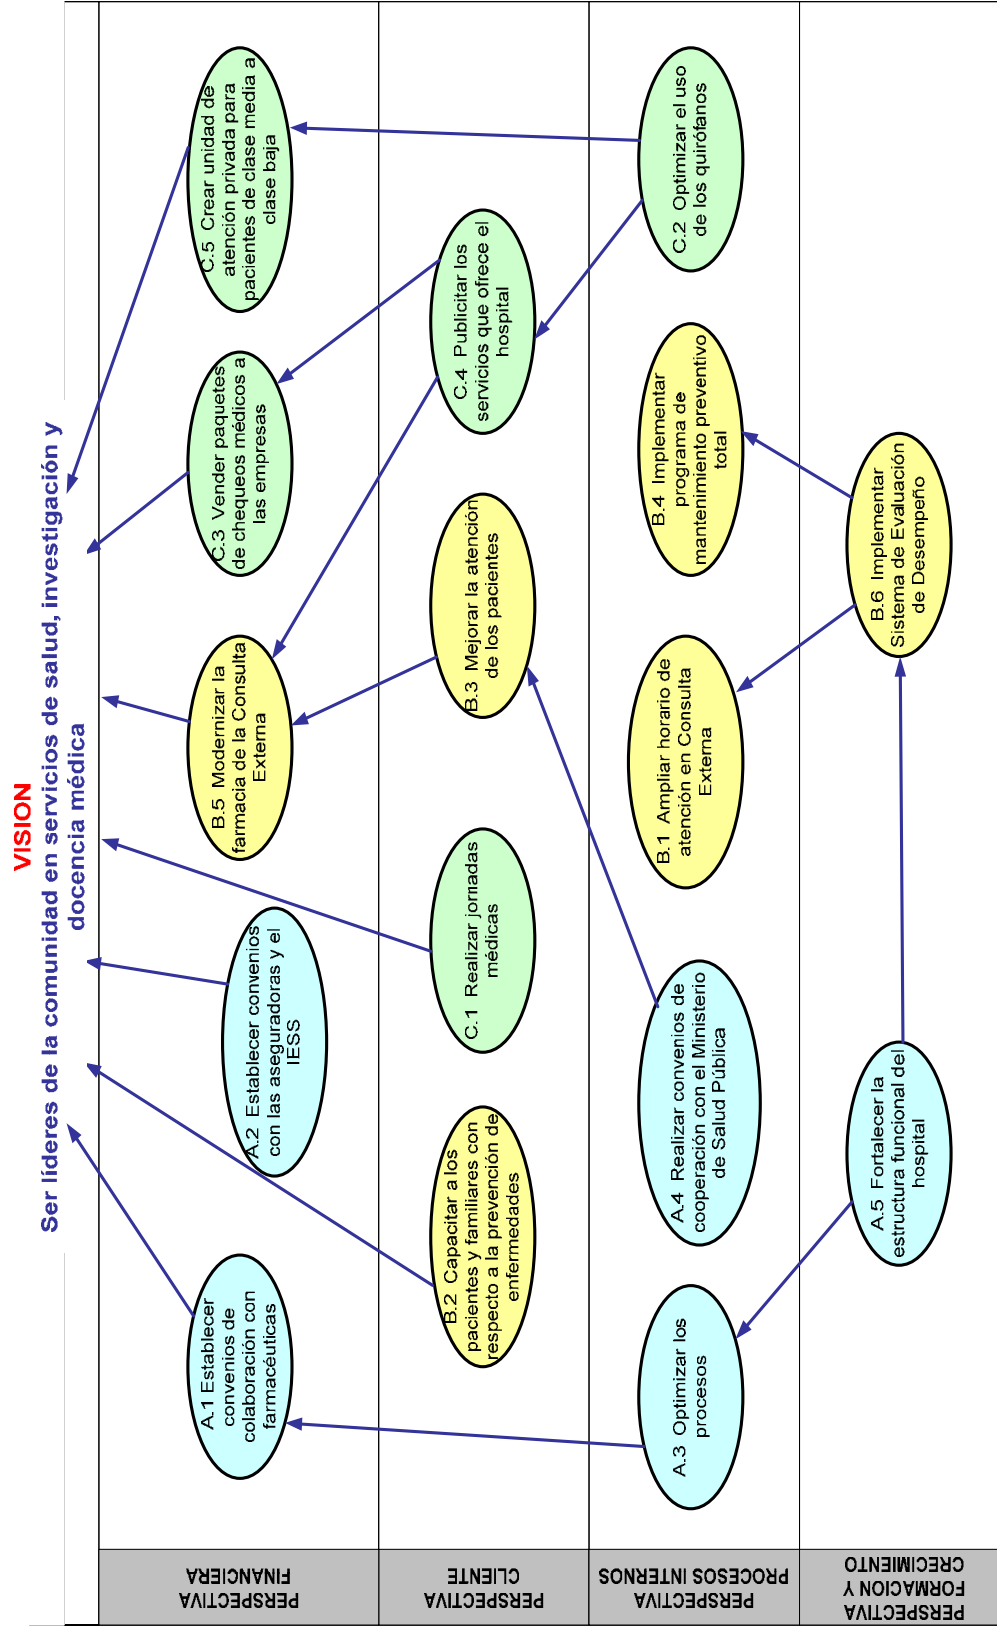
VISION
Ser líderes de la comunidad en servicios de salud, investigación y docencia médica

PERSPECTIVA FINANCIERA

A.1 Establecer convenios de colaboración con farmacéuticas

A.2 Establecer convenios con las aseguradoras y el IESS

B.5 Modernizar la farmacia de la Consulta Externa

C.3 Vender paquetes de chequeos médicos a las empresas

C.5 Crear unidad de atención privada para pacientes de clase media a clase baja

PERSPECTIVA CLIENTE

B.2 Capacitar a los pacientes y familiares con respecto a la prevención de enfermedades

C.1 Realizar jornadas médicas

B.3 Mejorar la atención de los pacientes

C.4 Publicitar los servicios que ofrece el hospital

PERSPECTIVA PROCESOS INTERNOS

A.3 Optimizar los procesos

A.4 Realizar convenios de cooperación con el Ministerio de Salud Pública

B.1 Ampliar horario de atención en Consulta Externa

B.4 Implementar programa de mantenimiento preventivo total

C.2 Optimizar el uso de los quirófanos

PERSPECTIVA FORMACION Y CRECIMIENTO

A.5 Fortalecer la estructura funcional del hospital

B.6 Implementar Sistema de Evaluación de Desempeño